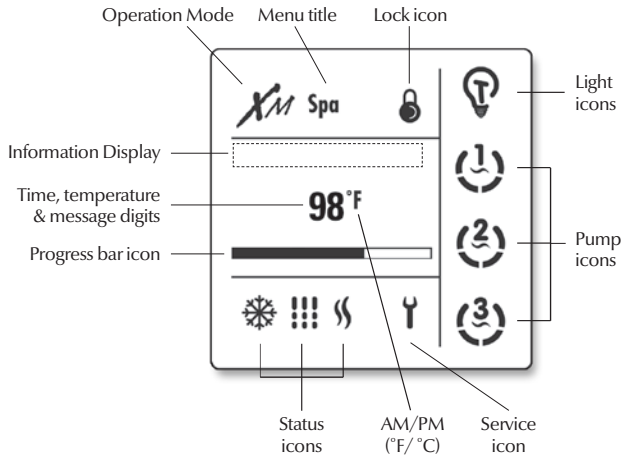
Operation Mode

Menu title

Lock icon

Information Display

Time, temperature & message digits

Progress bar icon

XM

Spa

98°F

1

2

3

Light icons

Pump icons

Status icons

AM/PM (°F/ °C)

Service icon